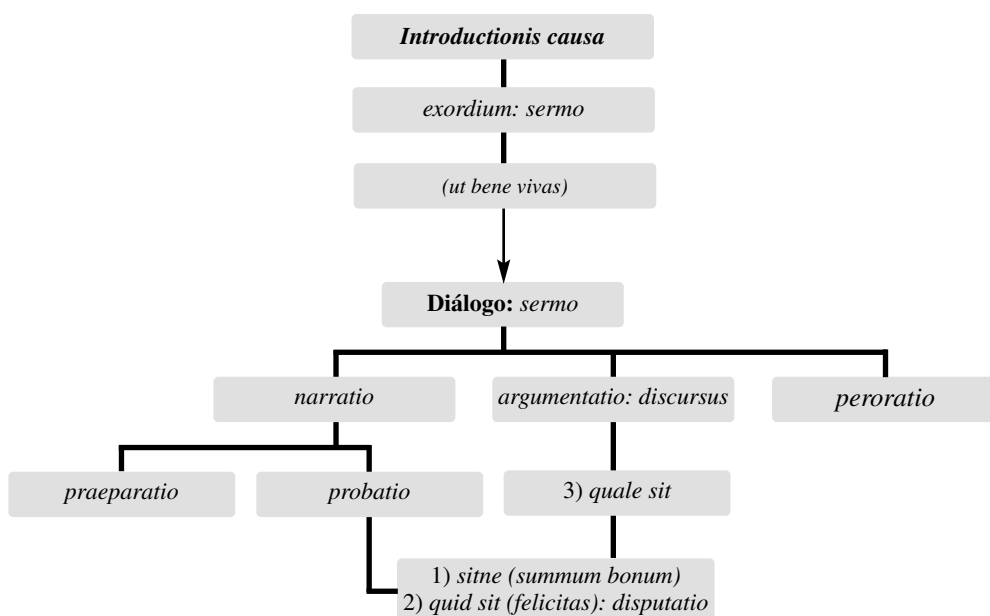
Introductionis causa

exordium: sermo

(ut bene vivas)

Diálogo: sermo

narratio

argumentatio: discursus

peroratio

praeparatio

probatio

3) quale sit

1) sitne (summum bonum)
2) quid sit (felicitas): disputatio